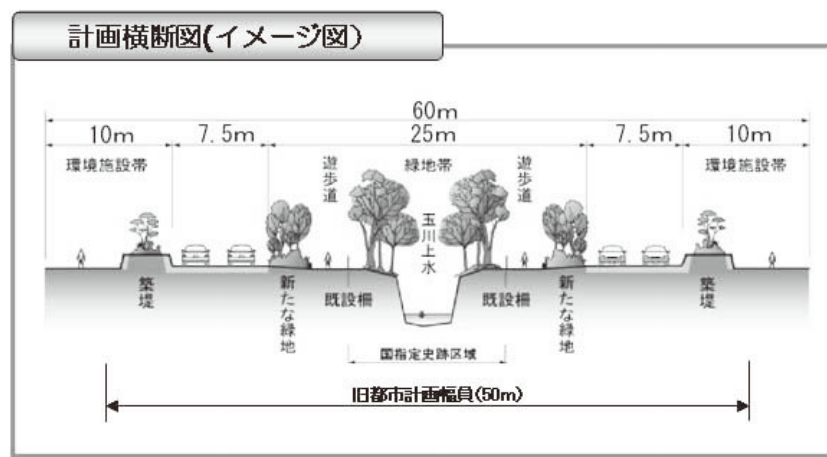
計画横断図(イメージ図)

60m

10m

7.5m

25m

7.5m

10m

環境施設帯

遊歩道

緑地帯

遊歩道

環境施設帯

玉川上水

築堤

新たな緑地

既設柵

既設柵

新たな緑地

築堤

国指定史跡区域

旧都市計画幅員(50m)